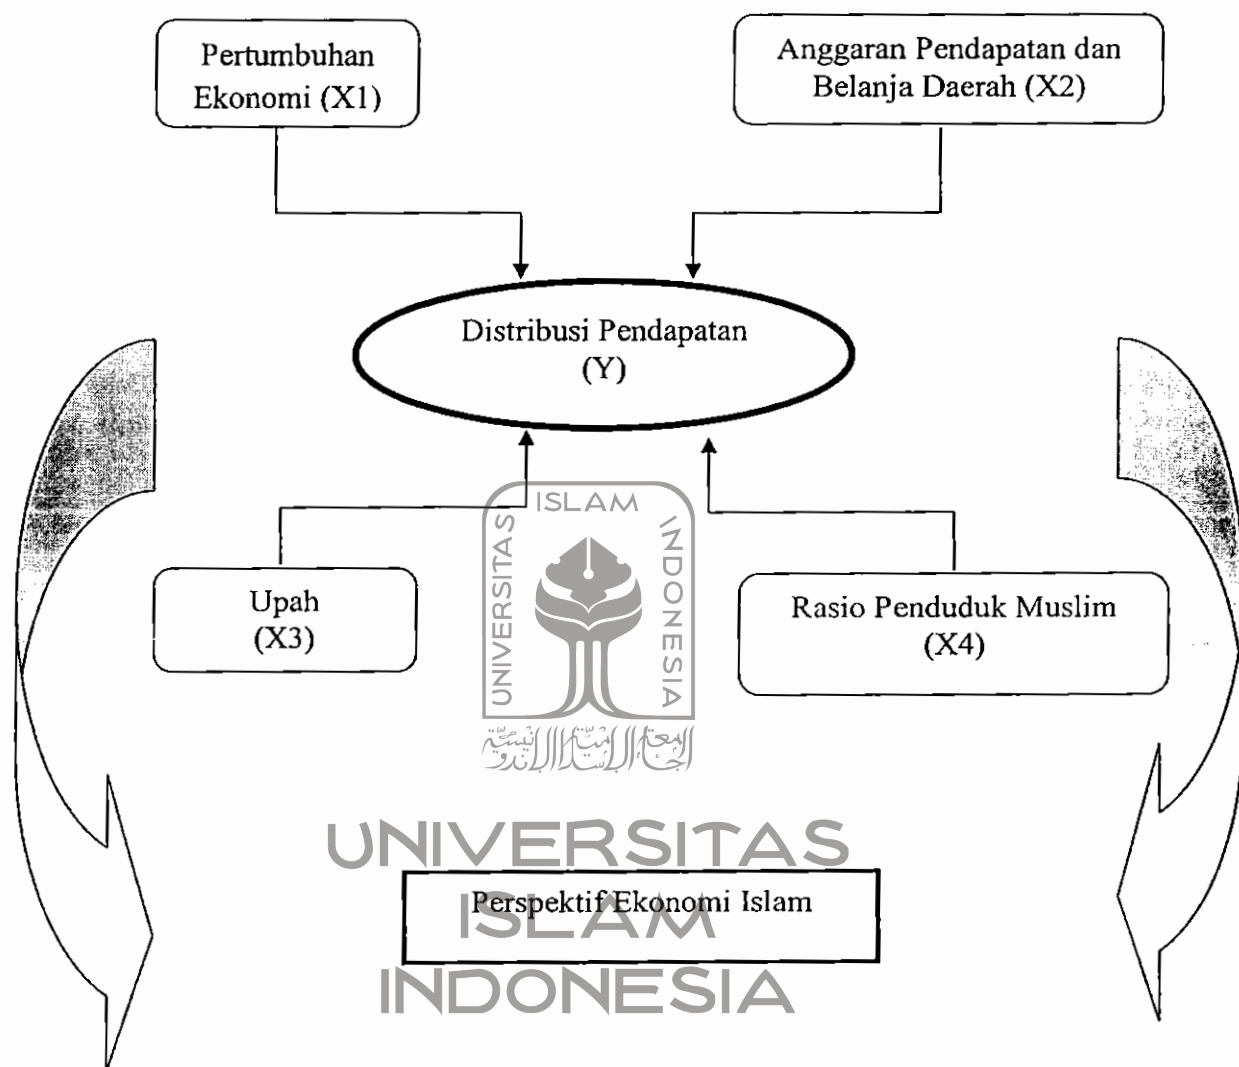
Pertumbuhan Ekonomi (X1)

Anggaran Pendapatan dan Belanja Daerah (X2)

Distribusi Pendapatan (Y)

ISLAM
UNIVERSITAS
INDONESIA

Upah (X3)

Rasio Penduduk Muslim (X4)

الجامعة الإسلامية الإندونيسية

UNIVERSITAS

Perspektif Ekonomi Islam

ISLAM

INDONESIA